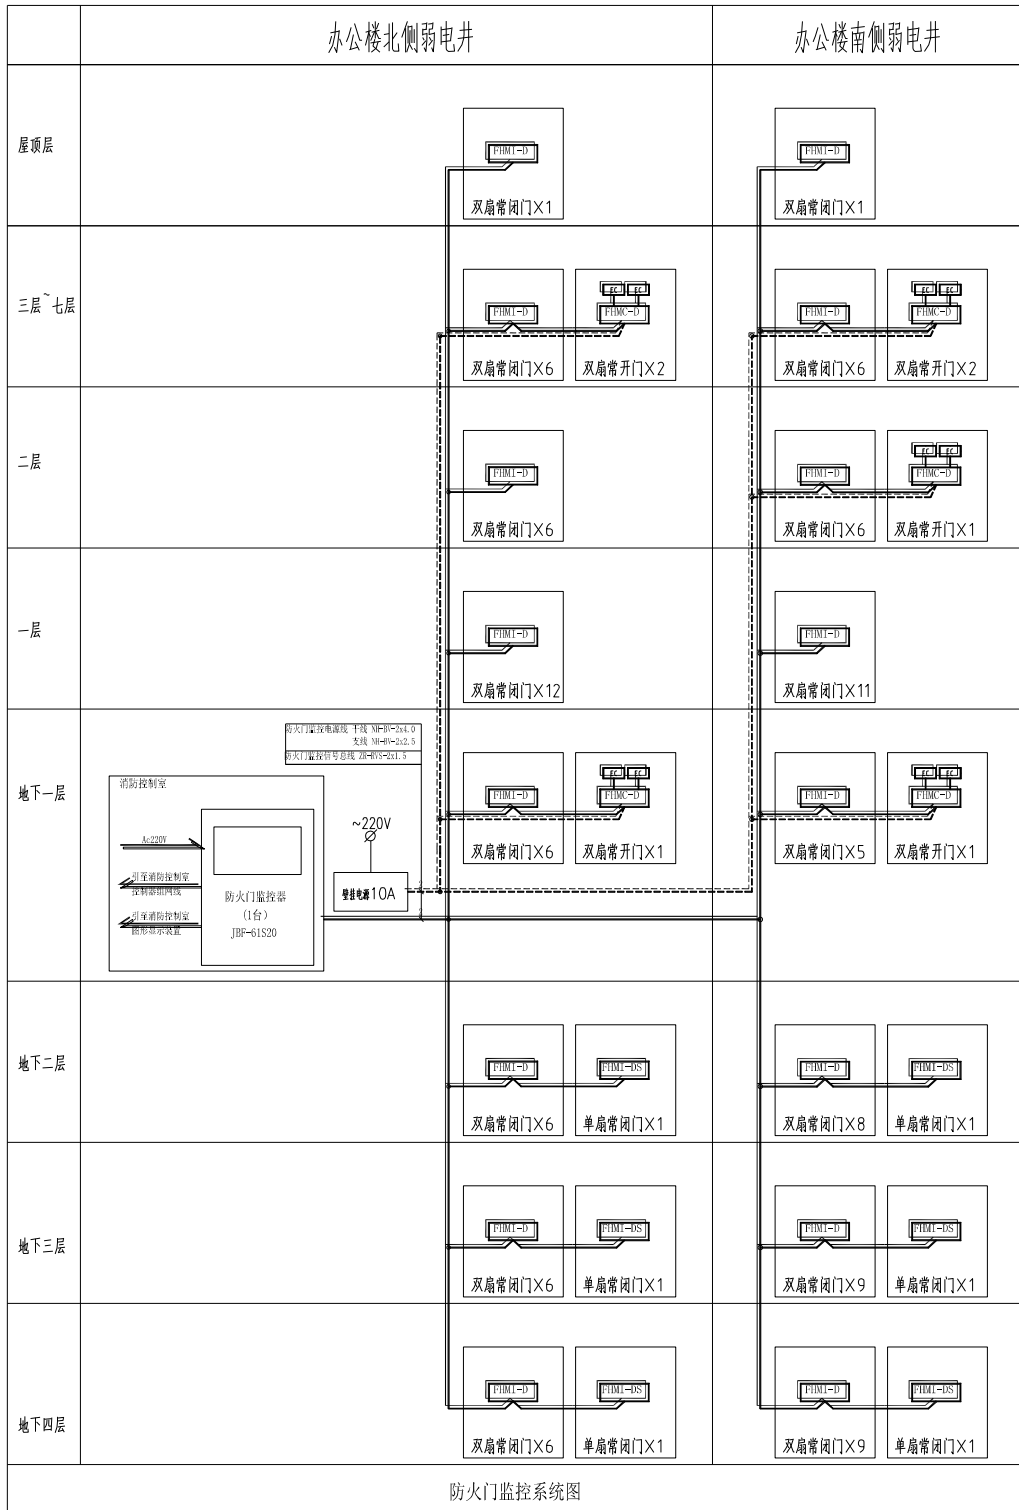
| | 办公楼北侧弱电井 | 办公楼南侧弱电井 |
|---|---|---|
| 屋顶层 | FHMI-D 双扇常闭门X1 | FHMI-D 双扇常闭门X1 |
| 三层~七层 | FHMI-D 双扇常闭门X6; FC FC FHMC-D 双扇常开门X2 | FHMI-D 双扇常闭门X6; FC FC FHMC-D 双扇常开门X2 |
| 二层 | FHMI-D 双扇常闭门X6 | FHMI-D 双扇常闭门X6; FC FC FHMC-D 双扇常开门X1 |
| 一层 | FHMI-D 双扇常闭门X12 | FHMI-D 双扇常闭门X11 |
| 地下一层 | FHMI-D 双扇常闭门X6; FC FC FHMC-D 双扇常开门X1 | FHMI-D 双扇常闭门X5; FC FC FHMC-D 双扇常开门X1 |
| 地下二层 | FHMI-D 双扇常闭门X6; FHMI-DS 单扇常闭门X1 | FHMI-D 双扇常闭门X8; FHMI-DS 单扇常闭门X1 |
| 地下三层 | FHMI-D 双扇常闭门X6; FHMI-DS 单扇常闭门X1 | FHMI-D 双扇常闭门X9; FHMI-DS 单扇常闭门X1 |
| 地下四层 | FHMI-D 双扇常闭门X6; FHMI-DS 单扇常闭门X1 | FHMI-D 双扇常闭门X9; FHMI-DS 单扇常闭门X1 |

防火门监控电源线 干线 NH-BV-2x4.0
支线 NH-BV-2x2.5
防火门监控信号总线 ZR-RVS-2x1.5

消防控制室
Ac220V
引至消防控制室 控制器组网线
引至消防控制室 图形显示装置
防火门监控器 (1台) JBF-61S20
~220V
壁挂电源10A

防火门监控系统图